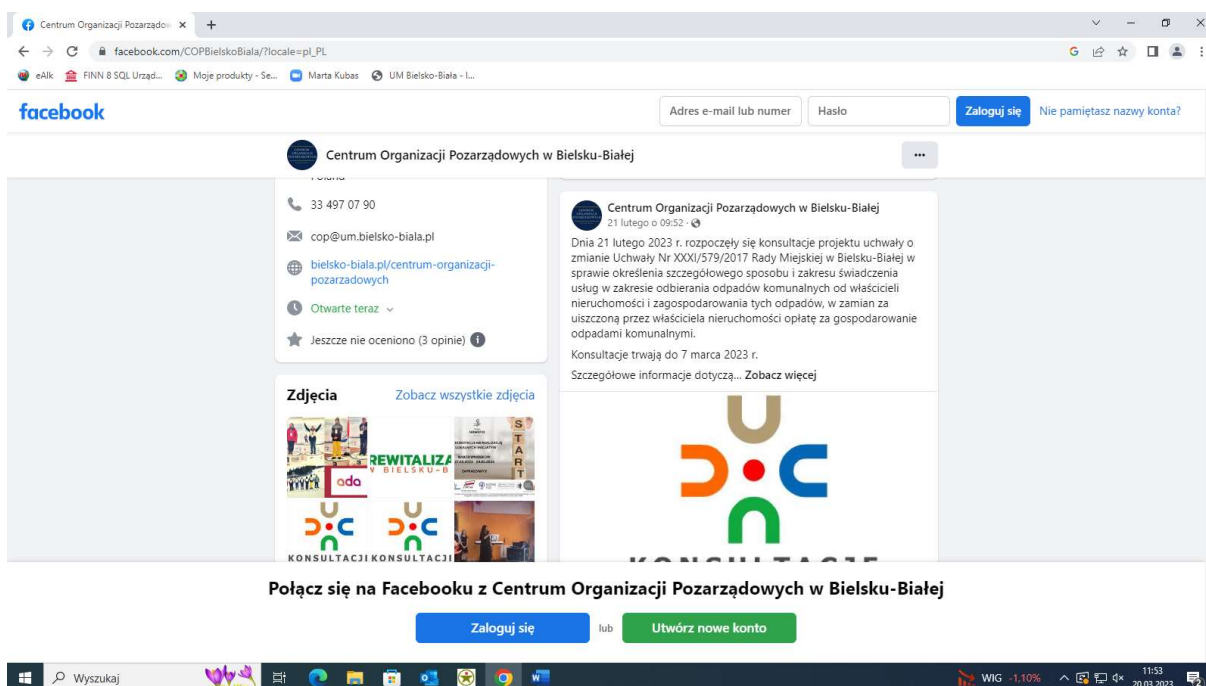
Centrum Organizacji Pozarządow ×
+

facebook.com/COPBielskoBiala/?locale=pl_PL

eAlk FINN 8 SQL Urząd... Moje produkty - Se... Marta Kubas UM Bielsko-Biała - I...

facebook
Adres e-mail lub numer
Hasło
Zaloguj się
Nie pamiętasz nazwy konta?

Centrum Organizacji Pozarządowych w Bielsku-Białej
...

33 497 07 90
cop@um.bielsko-biala.pl
bielsko-biala.pl/centrum-organizacji-pozarzadowych
Otwarte teraz
Jeszcze nie oceniono (3 opinie)

Zdjęcia
Zobacz wszystkie zdjęcia

REWITALIZA
BIELSKU-B
ada
START
KONSULTACJI KONSULTACJI

Centrum Organizacji Pozarządowych w Bielsku-Białej
21 lutego o 09:52

Dnia 21 lutego 2023 r. rozpoczęły się konsultacje projektu uchwały o zmianie Uchwały Nr XXXI/579/2017 Rady Miejskiej w Bielsku-Białej w sprawie określenia szczegółowego sposobu i zakresu świadczenia usług w zakresie odbierania odpadów komunalnych od właścicieli nieruchomości i zagospodarowania tych odpadów, w zamian za uiszczoną przez właściciela nieruchomości opłatę za gospodarowanie odpadami komunalnymi.

Konsultacje trwają do 7 marca 2023 r.

Szczegółowe informacje dotyczą... Zobacz więcej

Połącz się na Facebooku z Centrum Organizacji Pozarządowych w Bielsku-Białej
Zaloguj się
lub
Utwórz nowe konto

Wyszukaj
WIG -1,10%
11:53
20.03.2023